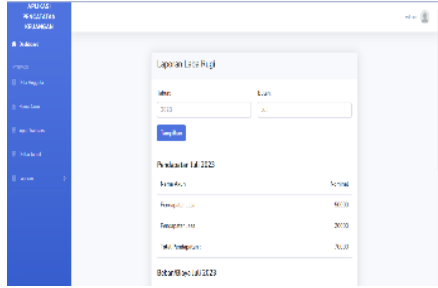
APLIKASI PENCATATAN KEUANGAN

Dashboard

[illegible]

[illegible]

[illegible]

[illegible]

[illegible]

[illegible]

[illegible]

Laporan Laba Rugi

Tahun

Bulan

2023

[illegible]

Tampilkan

Pendapatan Juli 2023

| Nama Akun | Nominal |
|---|---|
| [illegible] | 50000 |
| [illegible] | 20000 |
| Total Pendapatan | 70000 |

Beban/Biaya Juli 2023